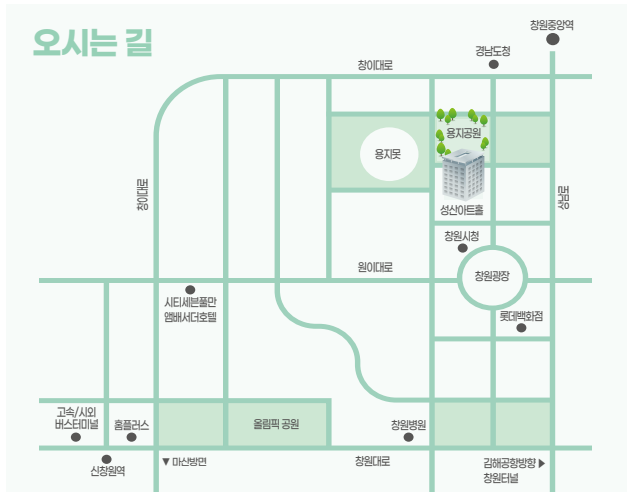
오시는 길

창원중앙역

경남도청

창이대로

용지공원

용지못

성산아트홀

창원시청

창원광장

원이대로

창원대로

중앙대로

시티세븐풀만
앰배서더호텔

롯데백화점

고속/시외
버스터미널

홈플러스

올림픽 공원

창원병원

신창원역

▼ 마산방면

창원대로

김해공항방향 ▶
창원터널